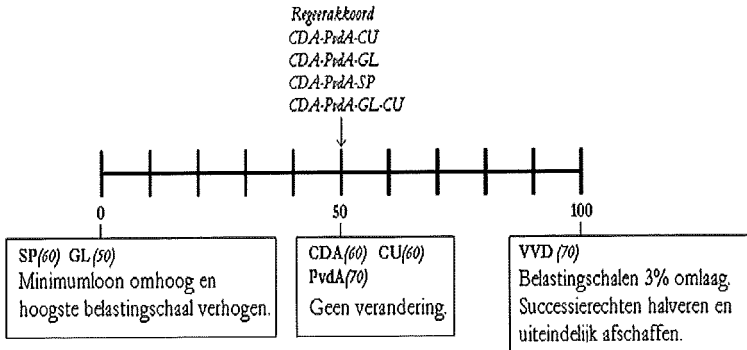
Regeerakkoord
CDA-PvdA-CU
CDA-PvdA-GL
CDA-PvdA-SP
CDA-PvdA-GL-CU

0

50

100

SP(60) GL(50)
Minimumloon omhoog en hoogste belastingschaal verhogen.

CDA(60) CU(60)
PvdA(70)
Geen verandering.

VVD(70)
Belastingschalen 3% omlaag. Successierechten halveren en uiteindelijk afschaffen.